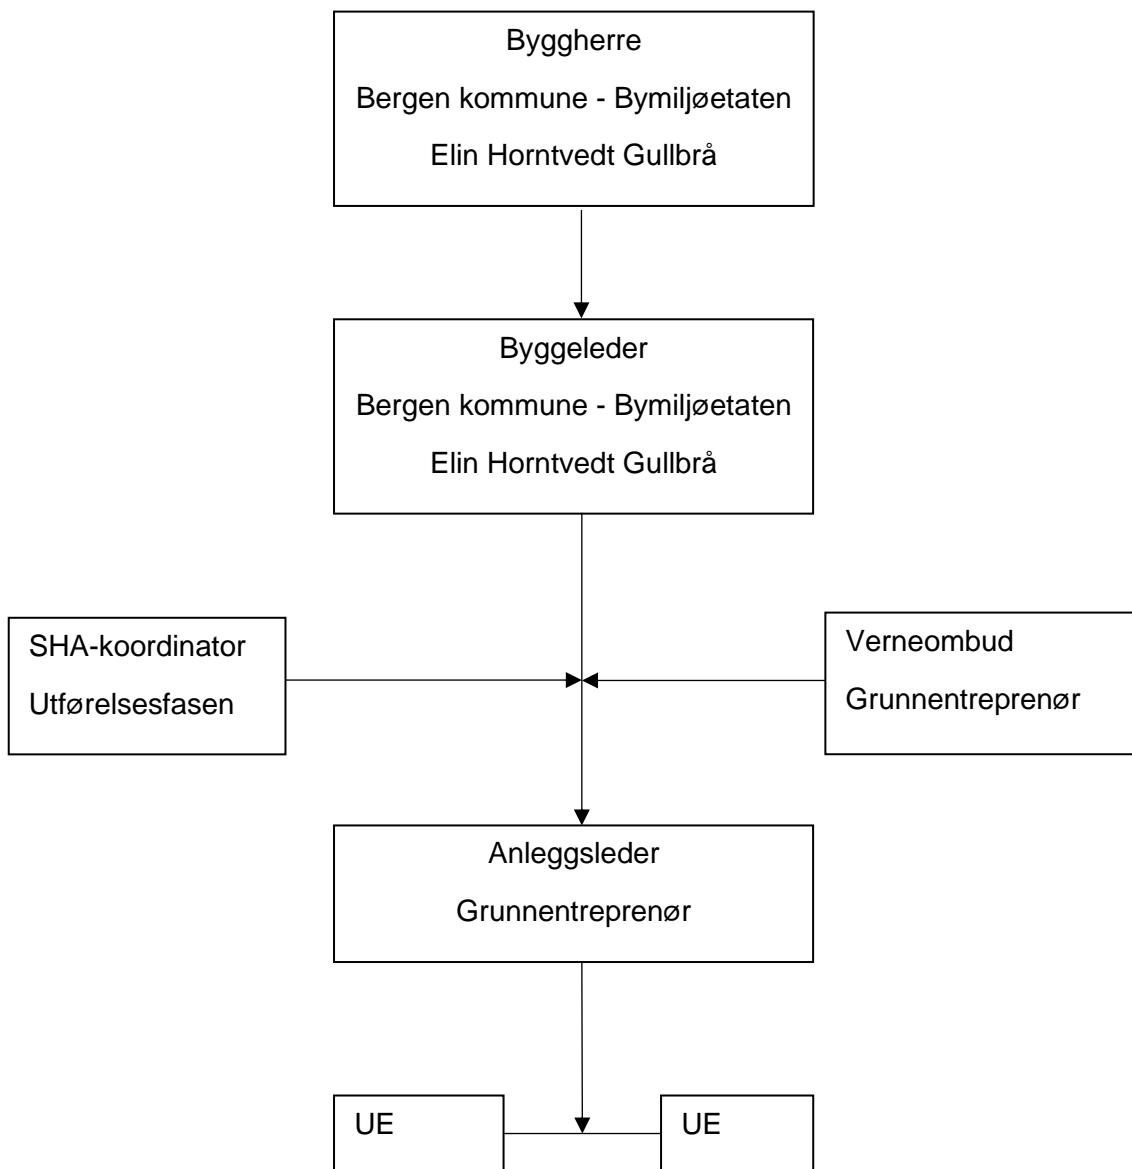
Byggherre
Bergen kommune - Bymiljøetaten
Elin Horntvedt Gullbrå

Byggeleder
Bergen kommune - Bymiljøetaten
Elin Horntvedt Gullbrå

SHA-koordinator
Utførelsesfasen

Verneombud
Grunnentreprenør

Anleggsleder
Grunnentreprenør

UE

UE